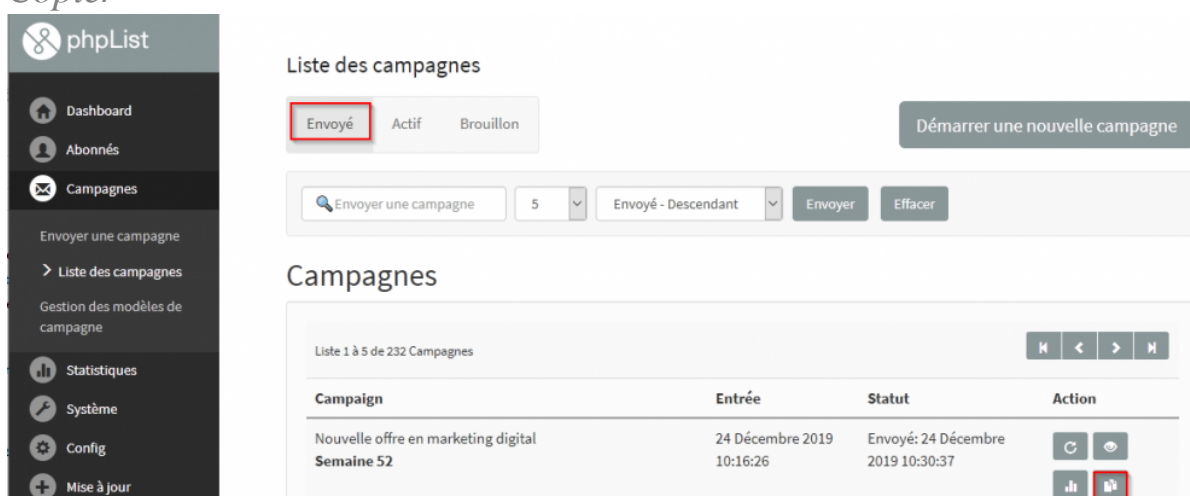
Copie.

phpList

Dashboard
Abonnés
Campagnes
Envoyer une campagne
> Liste des campagnes
Gestion des modèles de campagne
Statistiques
Système
Config
Mise à jour

Liste des campagnes

Envoyé Actif Brouillon

Démarrer une nouvelle campagne

Envoyer une campagne 5 Envoyé - Descendant Envoyer Effacer

Campagnes

Liste 1 à 5 de 232 Campagnes

| Campaign | Entrée | Statut | Action |
|---|---|---|---|
| Nouvelle offre en marketing digital **Semaine 52** | 24 Décembre 2019 10:16:26 | Envoyé: 24 Décembre 2019 10:30:37 | |